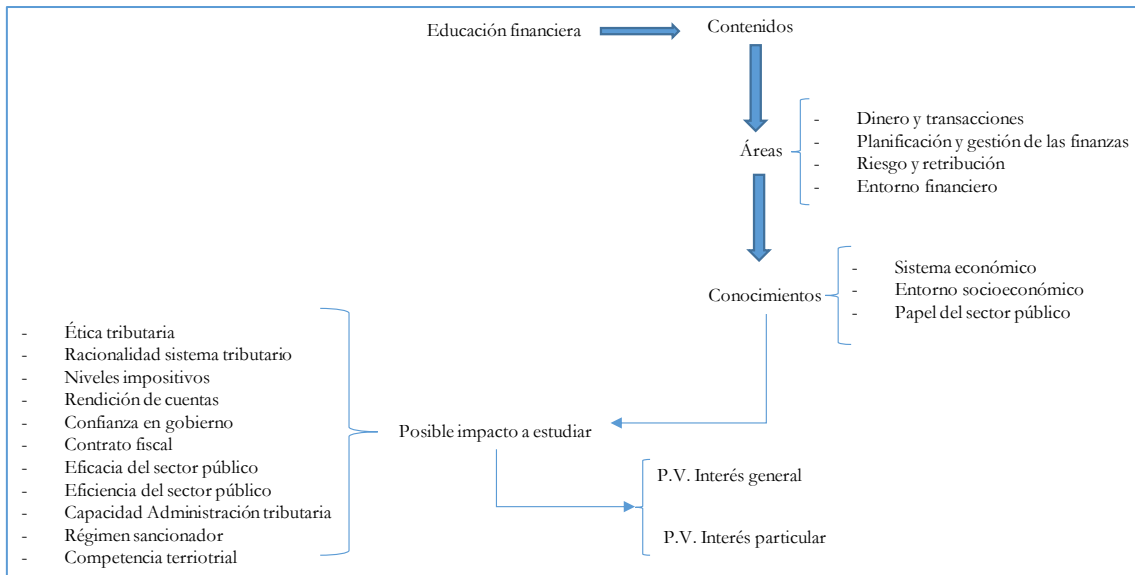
Educación financiera

Contenidos

Áreas

- Dinero y transacciones
- Planificación y gestión de las finanzas
- Riesgo y retribución
- Entorno financiero

Conocimientos

- Sistema económico
- Entorno socioeconómico
- Papel del sector público

- Ética tributaria
- Racionalidad sistema tributario
- Niveles impositivos
- Rendición de cuentas
- Confianza en gobierno
- Contrato fiscal
- Eficacia del sector público
- Eficiencia del sector público
- Capacidad Administración tributaria
- Régimen sancionador
- Competencia terriotrial

Posible impacto a estudiar

P.V. Interés general

P.V. Interés particular